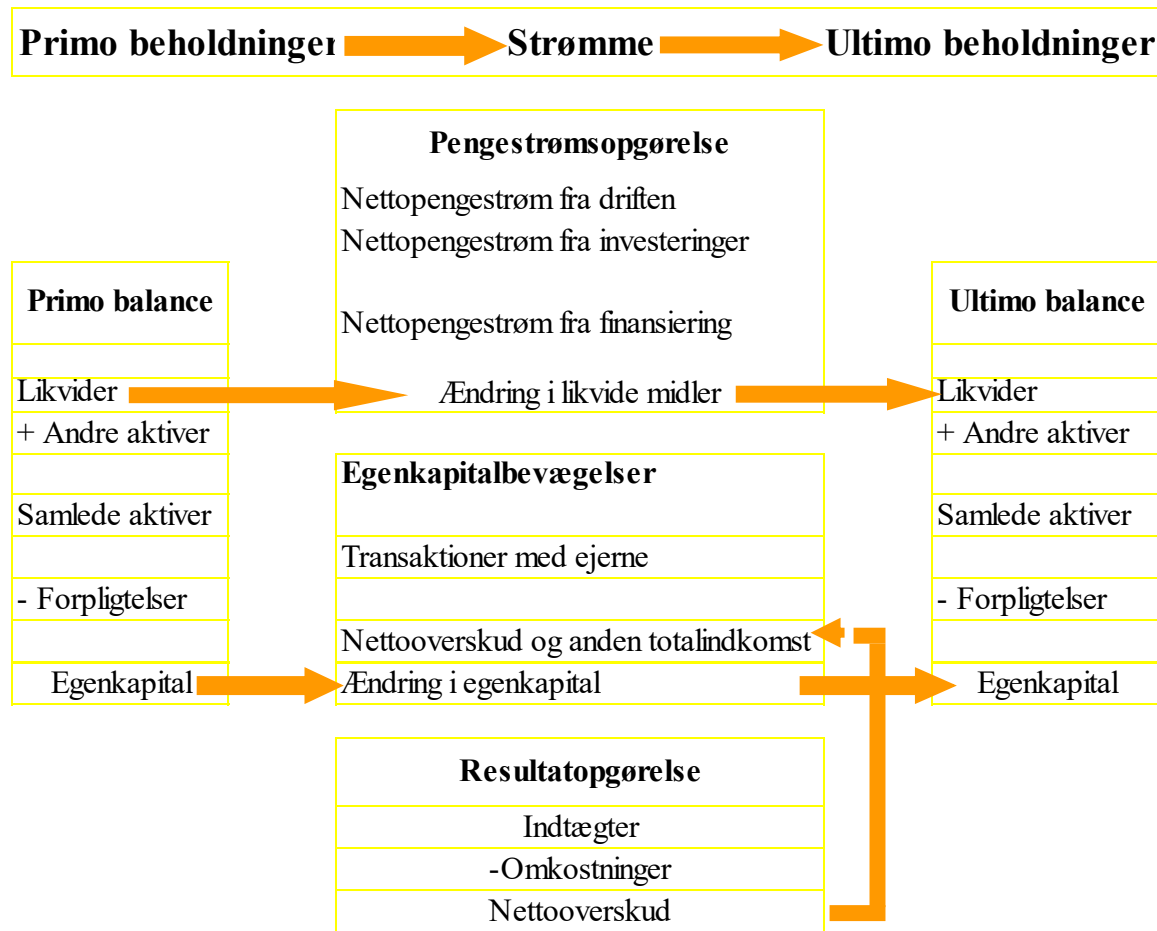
Primo beholdninger Strømme Ultimo beholdninger

Pengestrømsopgørelse

Nettopengestrøm fra driften

Nettopengestrøm fra investeringer

Nettopengestrøm fra finansiering

Ændring i likvide midler

Primo balance

Likvider

+ Andre aktiver

Samlede aktiver

- Forpligtelser

Egenkapital

Egenkapitalbevægelser

Transaktioner med ejerne

Nettooverskud og anden totalindkomst

Ændring i egenkapital

Ultimo balance

Likvider

+ Andre aktiver

Samlede aktiver

- Forpligtelser

Egenkapital

Resultatopgørelse

Indtægter

-Omkostninger

Nettooverskud